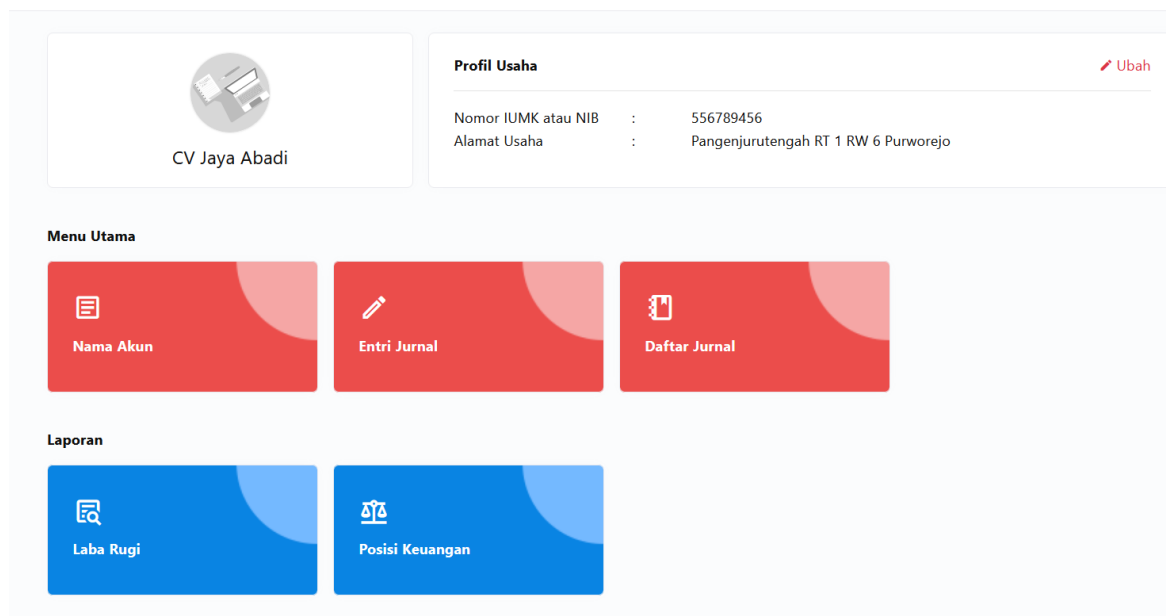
CV Jaya Abadi

Profil Usaha

Ubah

| | | |
|---|---|---|
| Nomor IUMK atau NIB | : | 556789456 |
| Alamat Usaha | : | Pangenjurutengah RT 1 RW 6 Purworejo |

Menu Utama

Nama Akun

Entri Jurnal

Daftar Jurnal

Laporan

Laba Rugi

Posisi Keuangan